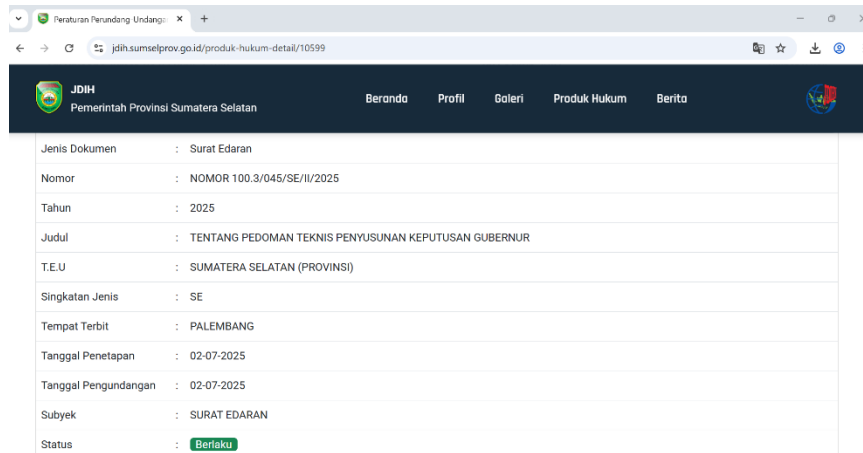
Peraturan Perundang Undanga ×  +

jdih.sumselprov.go.id/produk-hukum-detail/10599

JDIH
Pemerintah Provinsi Sumatera Selatan

Beranda  Profil  Galeri  Produk Hukum  Berita

| | | |
|---|---|---|
| Jenis Dokumen | : | Surat Edaran |
| Nomor | : | NOMOR 100.3/045/SE/II/2025 |
| Tahun | : | 2025 |
| Judul | : | TENTANG PEDOMAN TEKNIS PENYUSUNAN KEPUTUSAN GUBERNUR |
| T.E.U | : | SUMATERA SELATAN (PROVINSI) |
| Singkatan Jenis | : | SE |
| Tempat Terbit | : | PALEMBANG |
| Tanggal Penetapan | : | 02-07-2025 |
| Tanggal Pengundangan | : | 02-07-2025 |
| Subyek | : | SURAT EDARAN |
| Status | : | Berlaku |